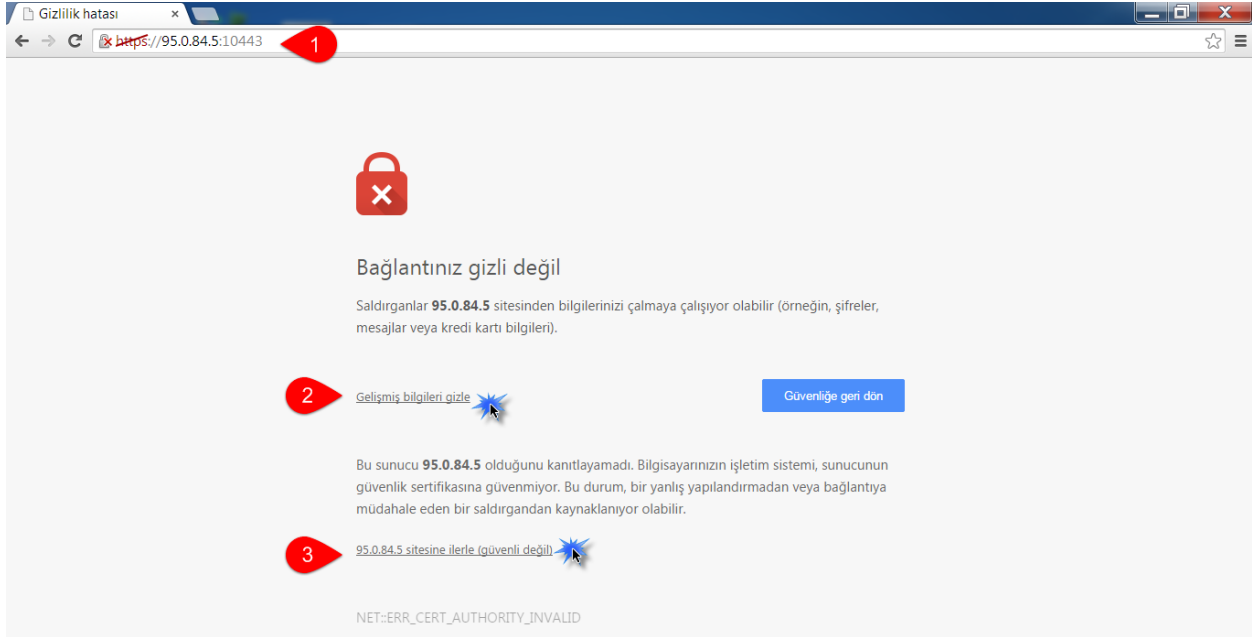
Gizlilik hatası ×

https://95.0.84.5:10443

1

Bağlantınız gizli değil

Saldırganlar **95.0.84.5** sitesinden bilgilerinizi çalmaya çalışıyor olabilir (örneğin, şifreler, mesajlar veya kredi kartı bilgileri).

2

Gelişmiş bilgileri gizle

Güvenliğe geri dön

Bu sunucu **95.0.84.5** olduğunu kanıtlayamadı. Bilgisayarınızın işletim sistemi, sunucunun güvenlik sertifikasına güvenmiyor. Bu durum, bir yanlış yapılandırmadan veya bağlantıya müdahale eden bir saldırgandan kaynaklanıyor olabilir.

3

95.0.84.5 sitesine ilerle (güvenli değil)

NET::ERR_CERT_AUTHORITY_INVALID